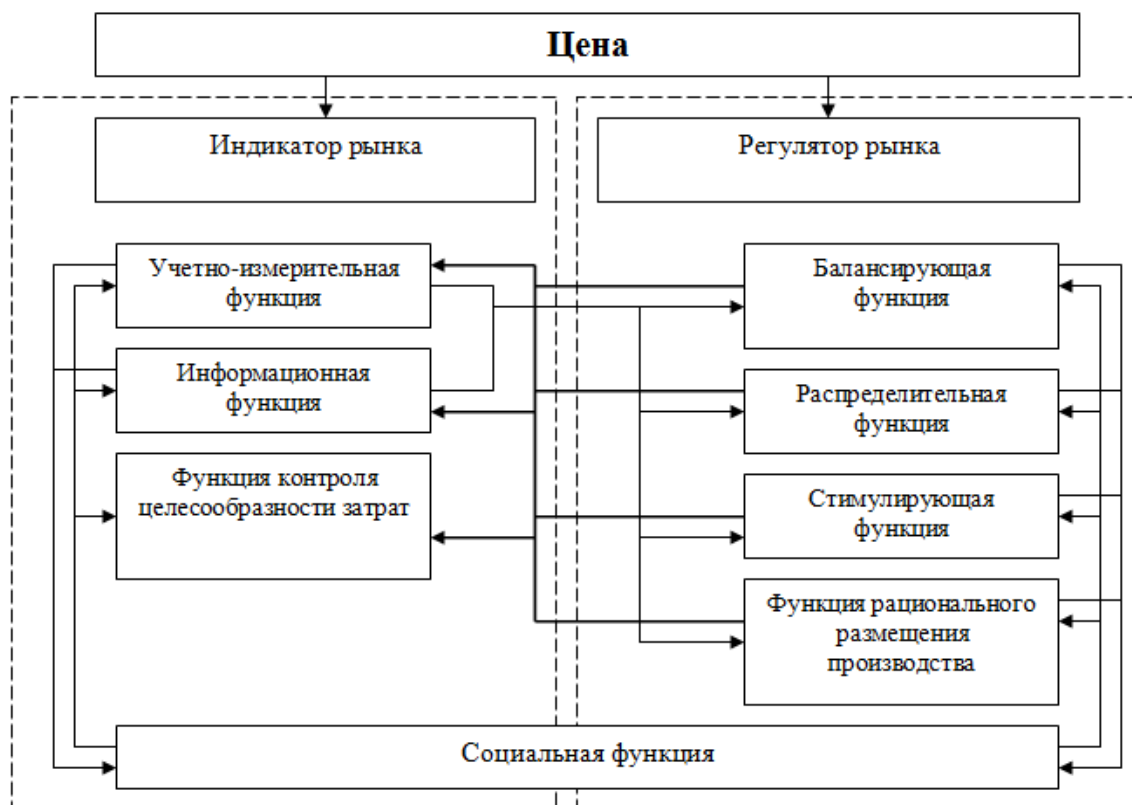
Цена

Индикатор рынка

Регулятор рынка

Учетно-измерительная функция

Информационная функция

Функция контроля целесообразности затрат

Балансирующая функция

Распределительная функция

Стимулирующая функция

Функция рационального размещения производства

Социальная функция